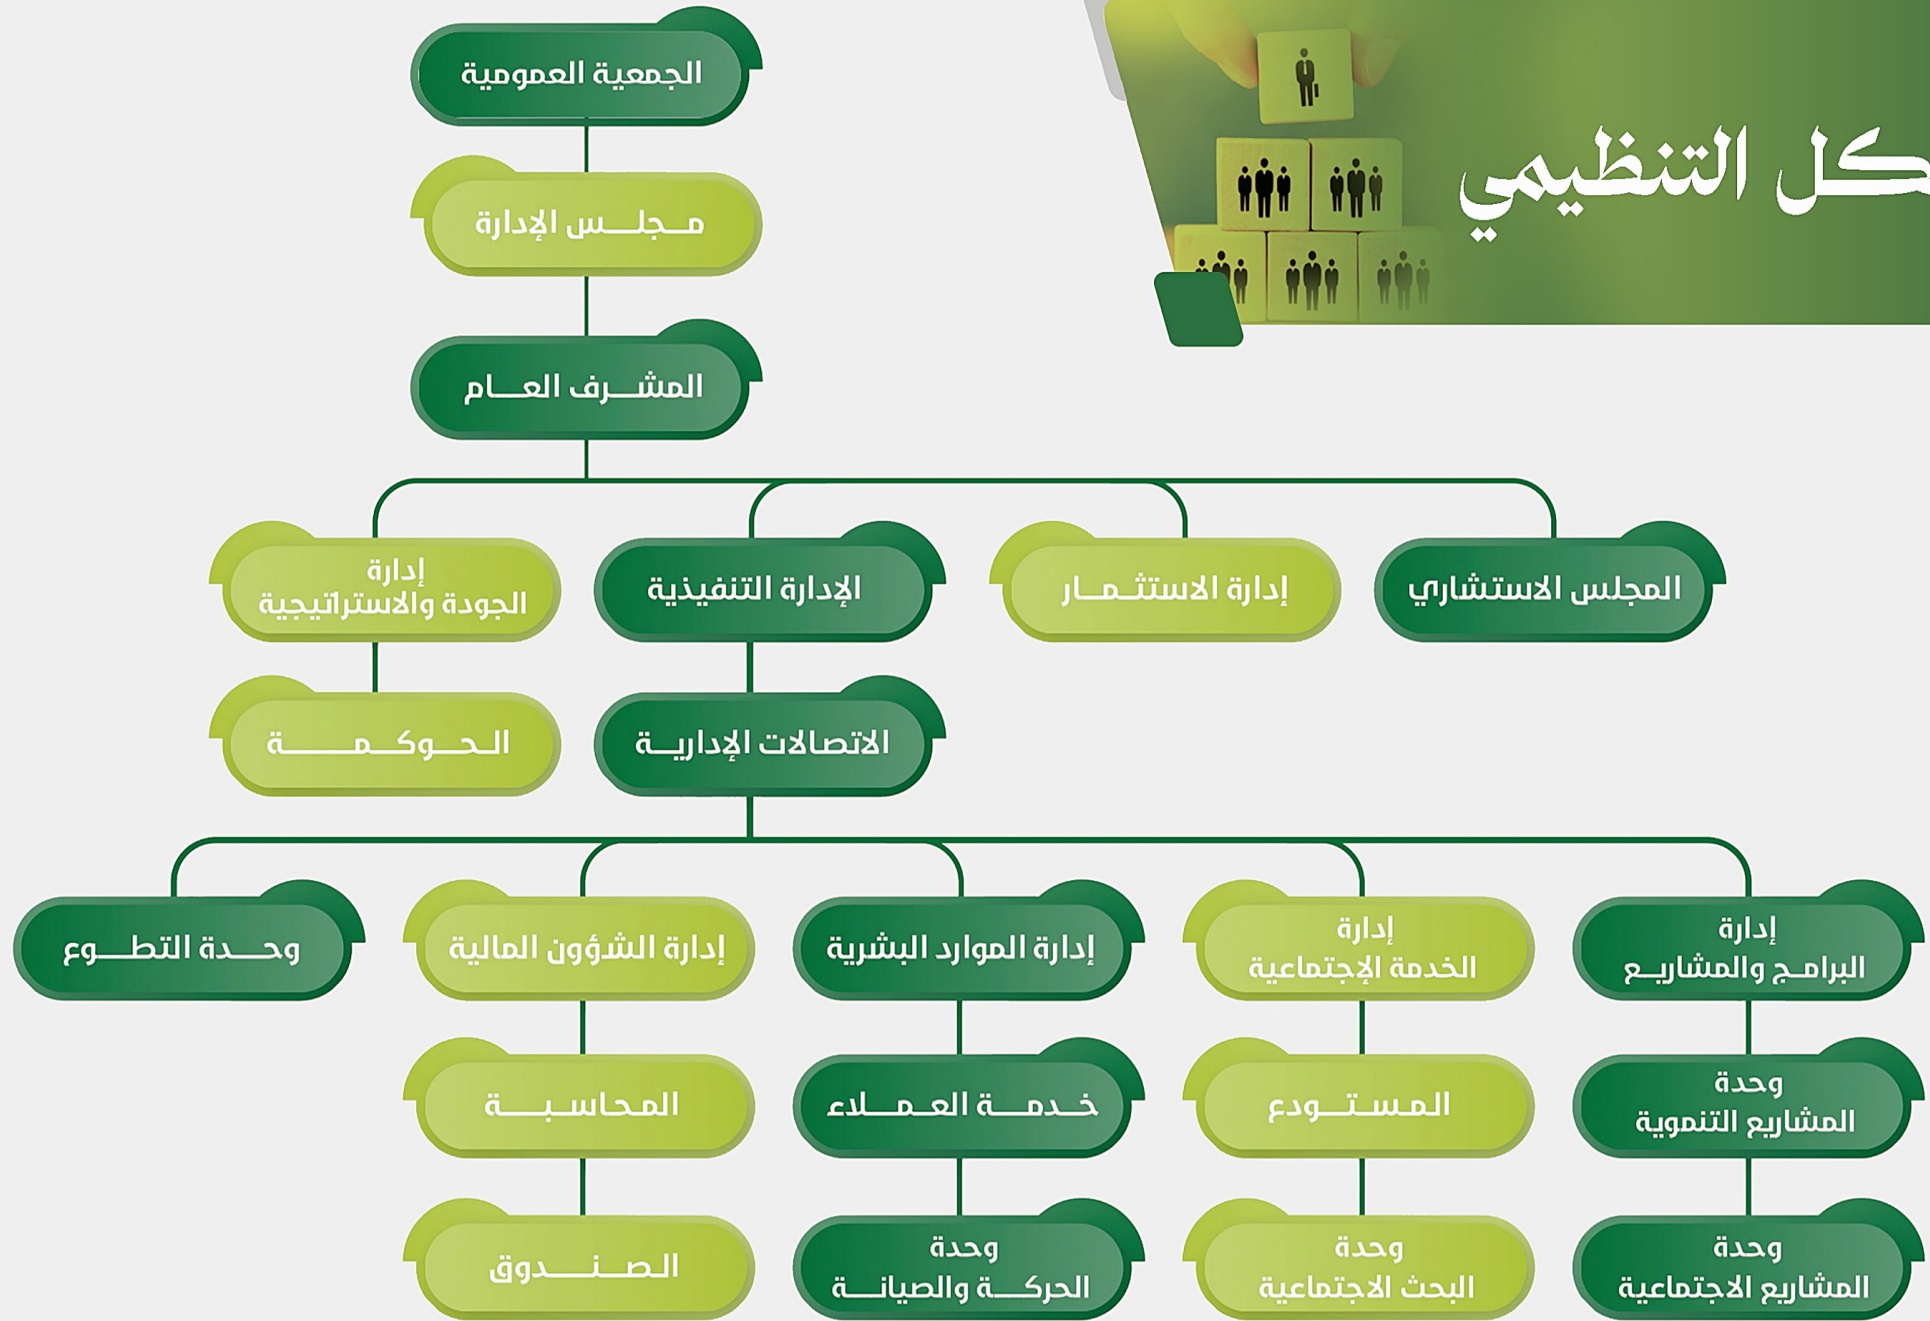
كل التنظيمي

الجمعية العمومية

مـجـلـس الإدارة

المشـرف العـام

المجلس الاستشاري

إدارة الاستثـمـار

الإدارة التنفيذية

إدارة الجودة والاستراتيجية

الاتصالات الإداريـة

الـحـوكـمـة

إدارة البرامـج والمشاريـع

إدارة الخدمة الإجتماعية

إدارة الموارد البشرية

إدارة الشؤون المالية

وحـدة التطـوع

وحدة المشاريع التنموية

المسـتـودع

خـدمـة العـمـلاء

المحاسـبـة

وحدة المشاريع الاجتماعية

وحدة البحث الاجتماعية

وحدة الحركـة والصيانـة

الصـنـدوق